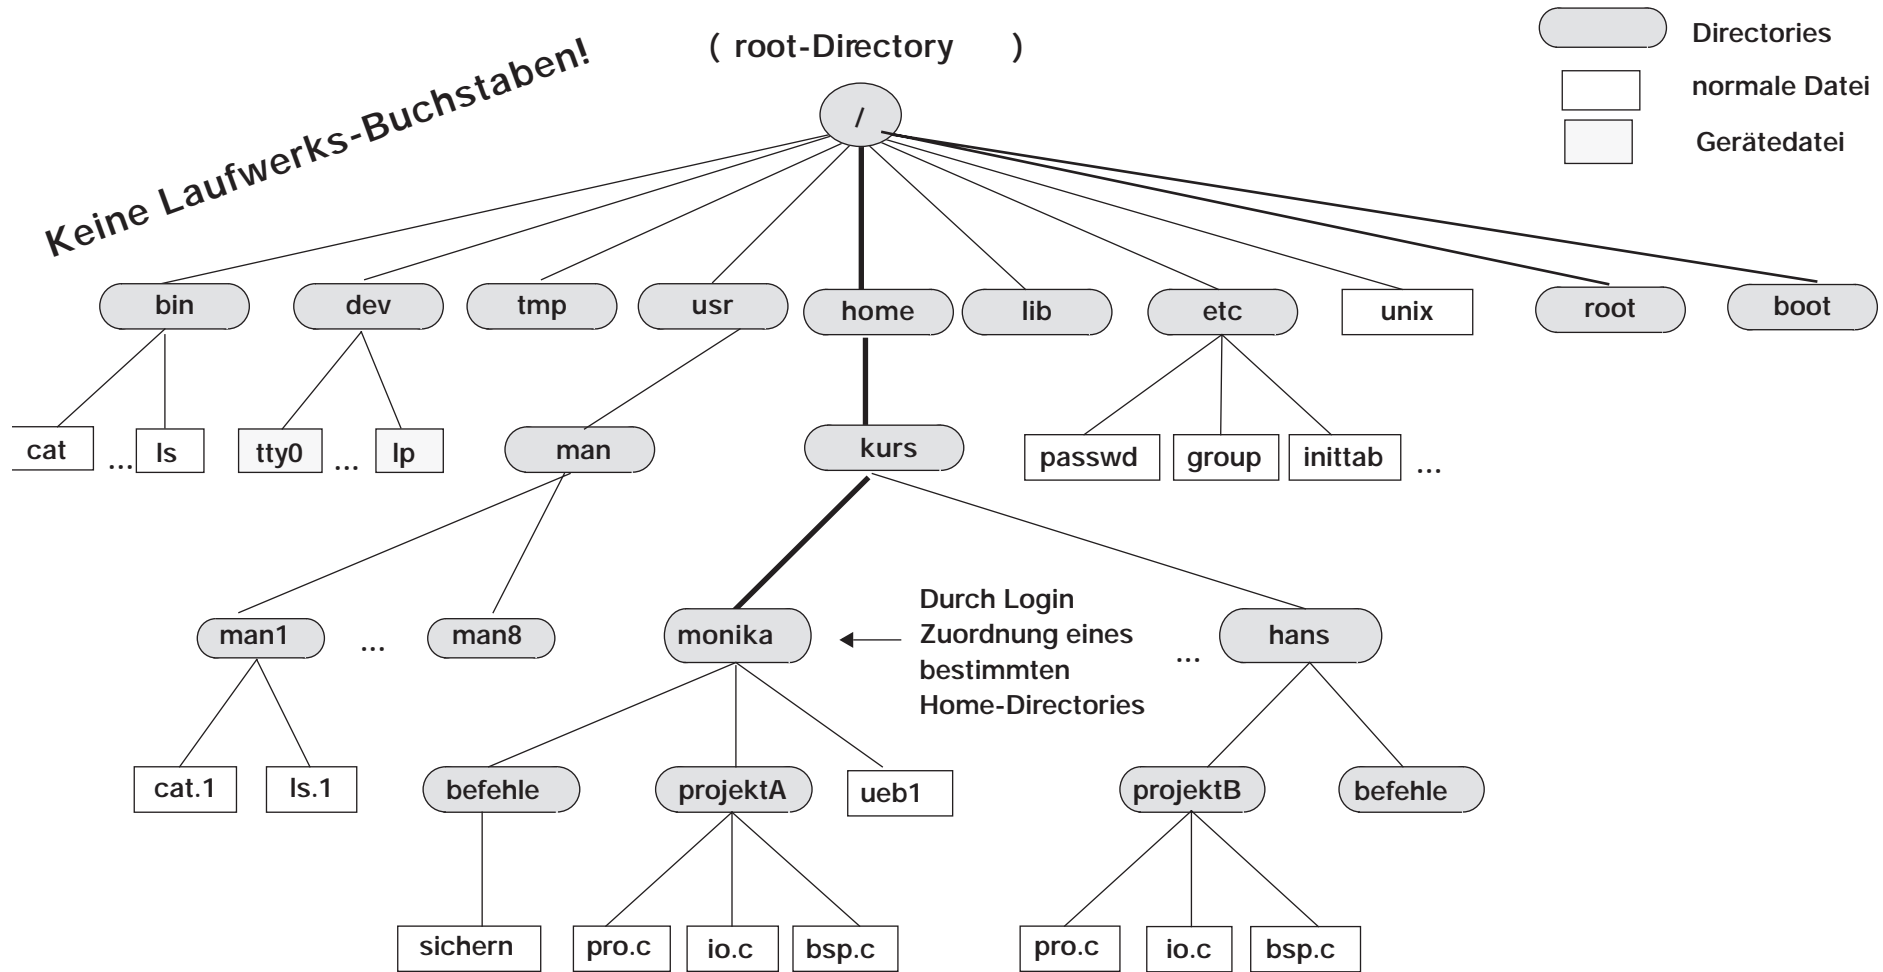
Keine Laufwerks-Buchstaben!

( root-Directory )

Directories
normale Datei
Gerätedatei

/

bin
dev
tmp
usr
home
lib
etc
unix
root
boot

cat
...
ls
tty0
...
lp
man
kurs
passwd
group
inittab
...

man1
...
man8
monika
Durch Login Zuordnung eines bestimmten Home-Directories
...
hans

cat.1
ls.1
befehle
projektA
ueb1
projektB
befehle

sichern
pro.c
io.c
bsp.c
pro.c
io.c
bsp.c